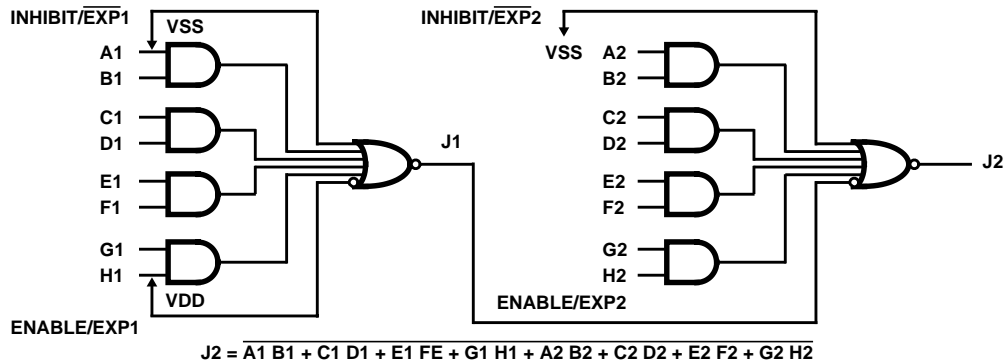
INHIBIT/$\overline{\text{EXP}}$1

VSS

A1

B1

C1

D1

E1

F1

G1

H1

VDD

ENABLE/EXP1

J1

INHIBIT/$\overline{\text{EXP}}$2

VSS

A2

B2

C2

D2

E2

F2

G2

H2

ENABLE/EXP2

J2

$J2 = \overline{A1\ B1 + C1\ D1 + E1\ FE + G1\ H1 + A2\ B2 + C2\ D2 + E2\ F2 + G2\ H2}$